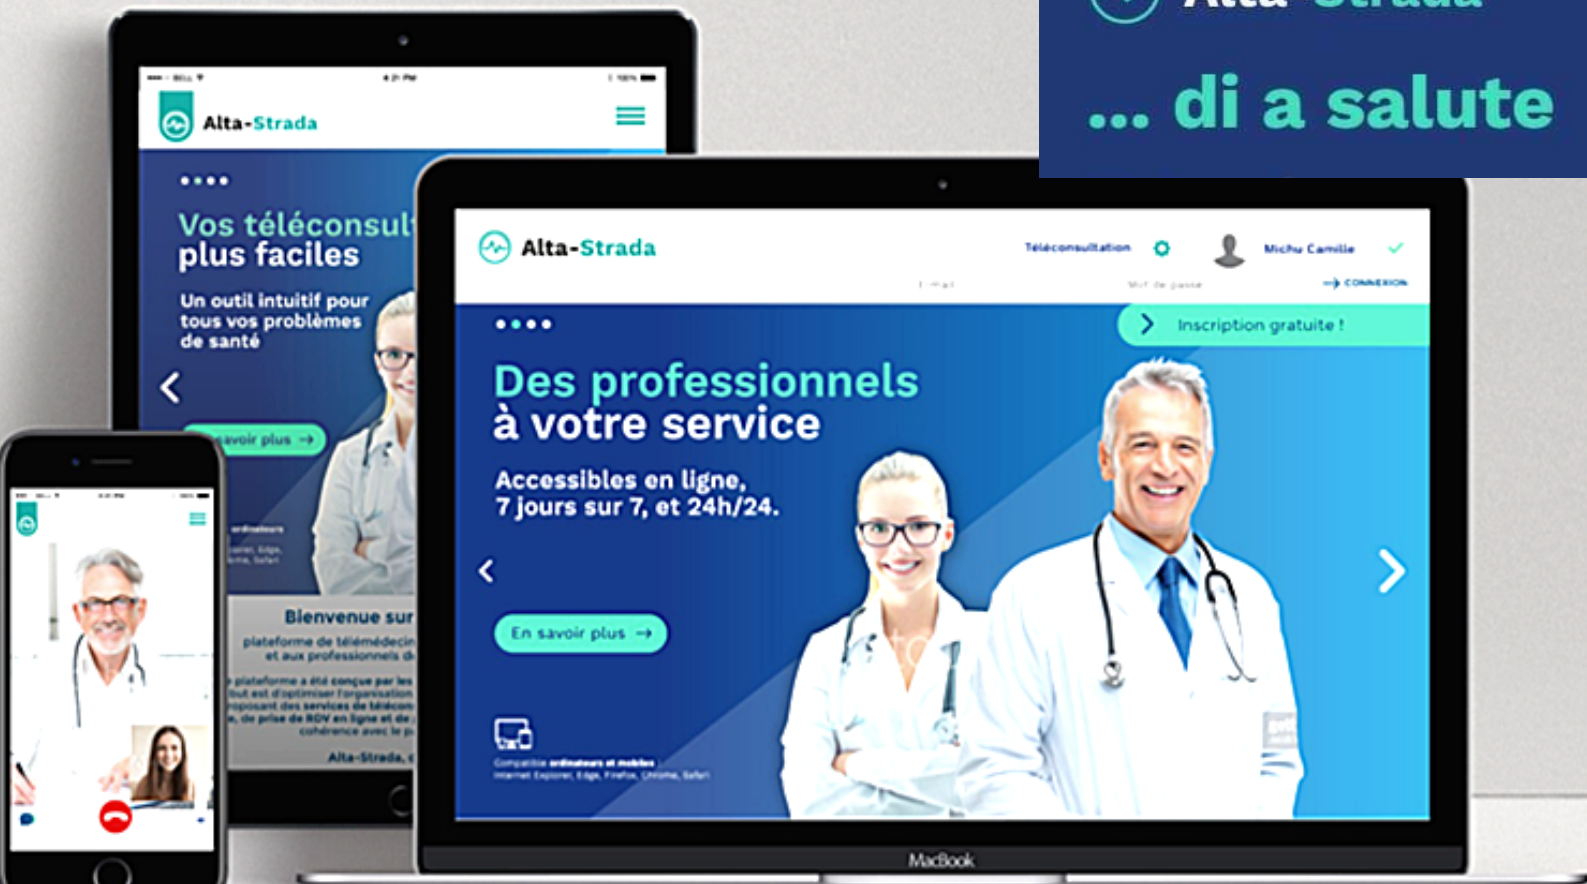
... di a salute

Alta-Strada

Vos téléconsult
plus faciles

Un outil intuitif pour tous vos problèmes de santé

savoir plus →

Bienvenue sur
plateforme de télémédecin
et aux professionnels d

Alta-Strada,

Alta-Strada

Téléconsultation

Michu Camille

CONNEXION

Inscription gratuite !

Des professionnels
à votre service

Accessibles en ligne,
7 jours sur 7, et 24h/24.

En savoir plus →

Compatible ordinateurs et mobiles
Internet Explorer, Edge, Firefox, Chrome, Safari

MacBook